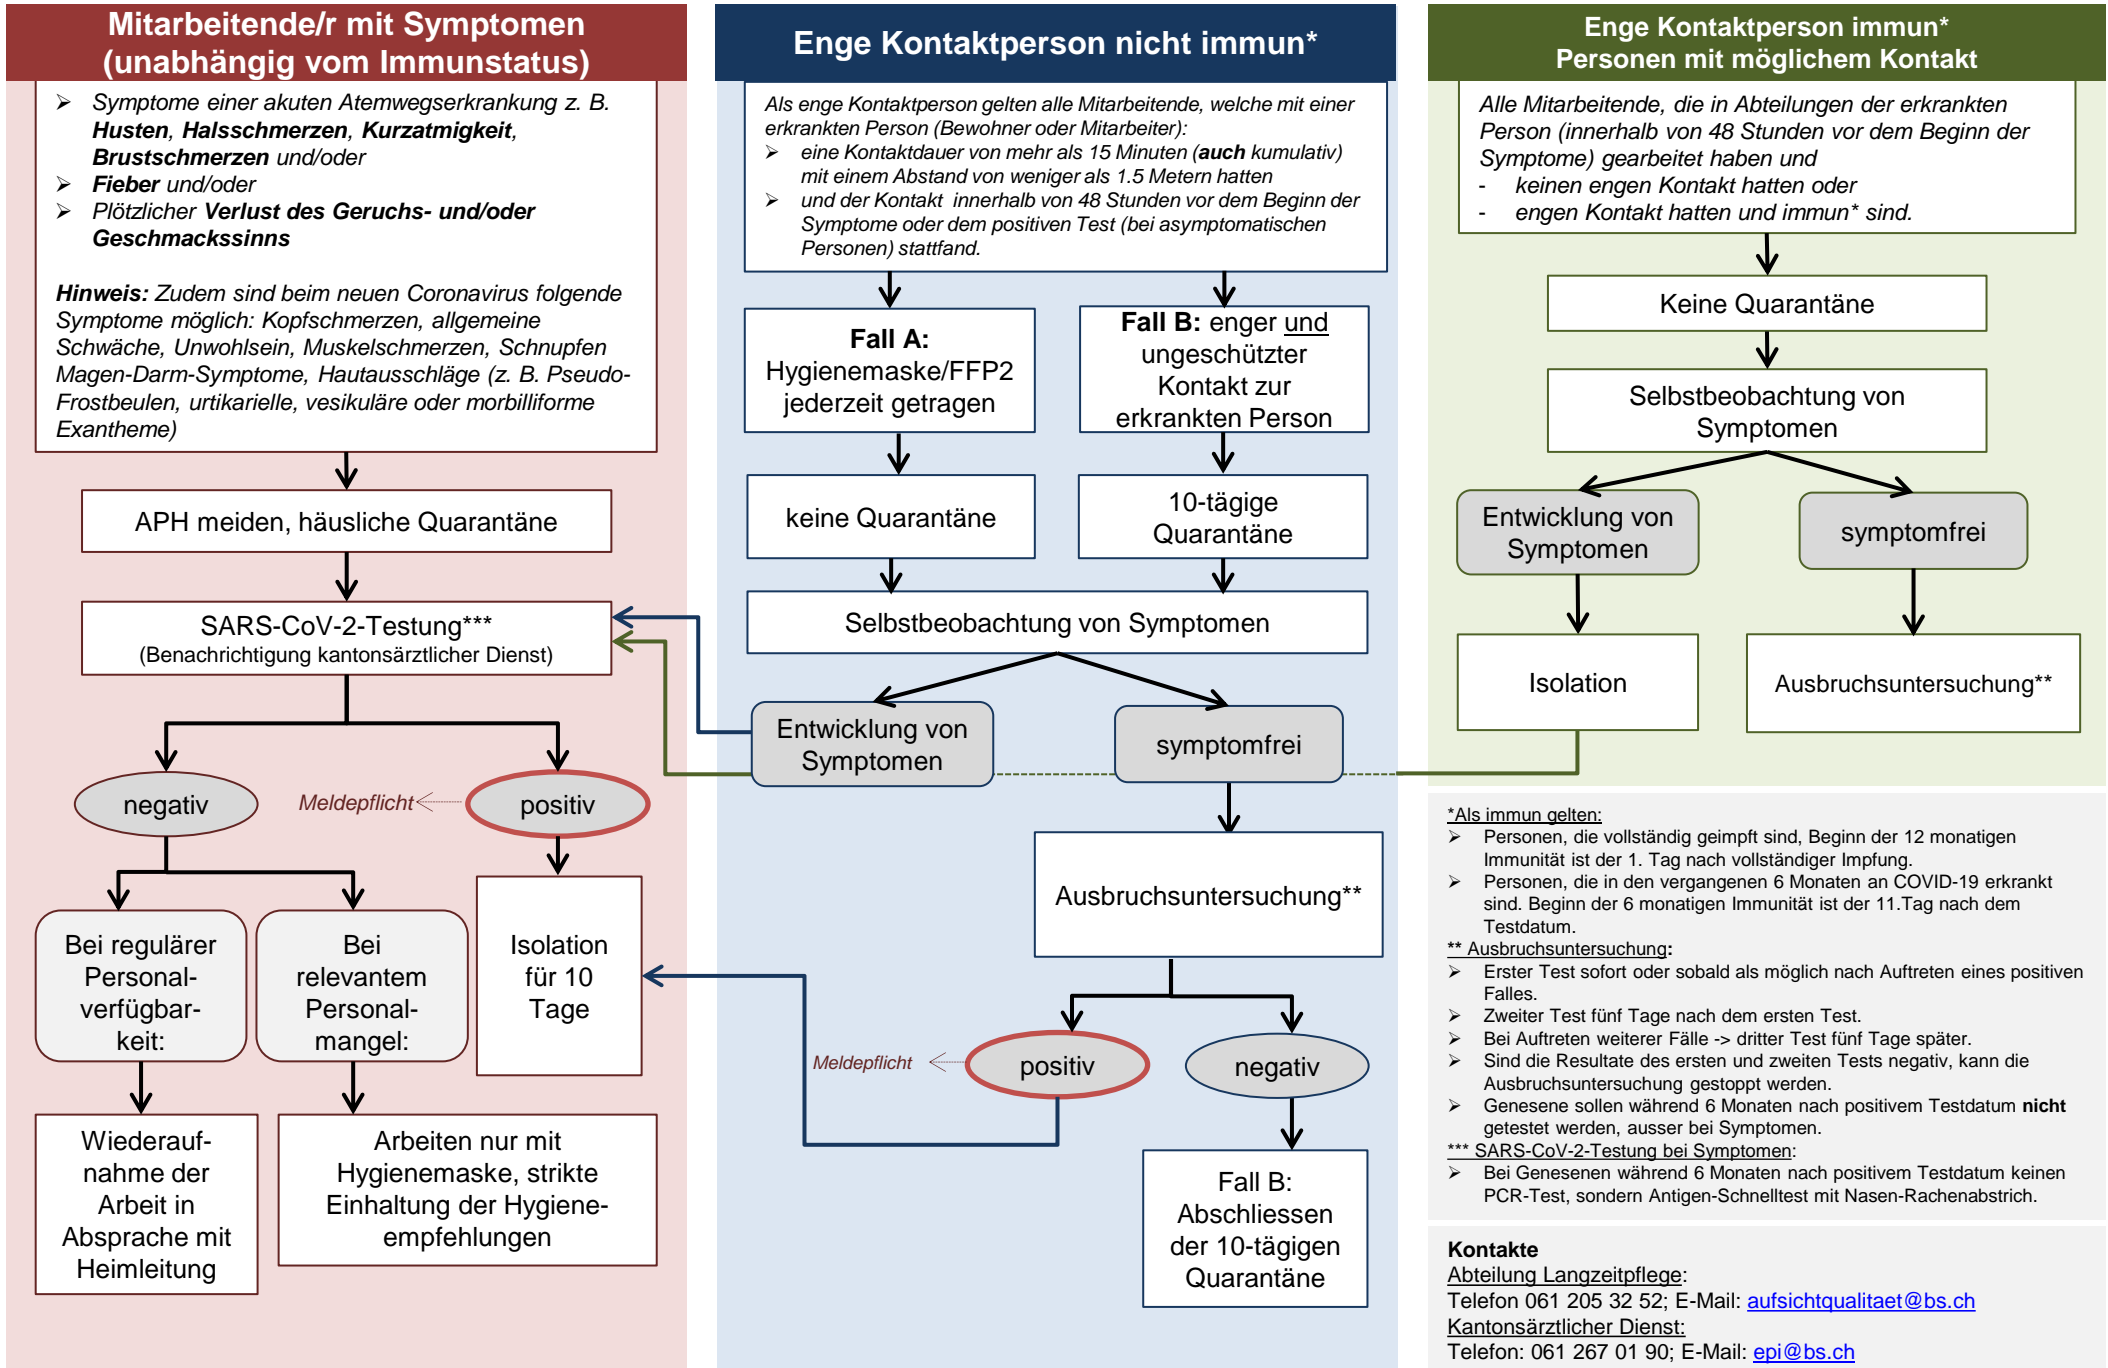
Mitarbeitende/r mit Symptomen (unabhängig vom Immunstatus)

➢ Symptome einer akuten Atemwegserkrankung z. B. **Husten**, **Halsschmerzen**, **Kurzatmigkeit**, **Brustschmerzen** und/oder
➢ **Fieber** und/oder
➢ Plötzlicher **Verlust des Geruchs- und/oder Geschmackssinns**

**Hinweis:** Zudem sind beim neuen Coronavirus folgende Symptome möglich: Kopfschmerzen, allgemeine Schwäche, Unwohlsein, Muskelschmerzen, Schnupfen Magen-Darm-Symptome, Hautausschläge (z. B. Pseudo-Frostbeulen, urtikarielle, vesikuläre oder morbilliforme Exantheme)

APH meiden, häusliche Quarantäne

SARS-CoV-2-Testung***
(Benachrichtigung kantonsärztlicher Dienst)

negativ

Meldepflicht

positiv

Bei regulärer Personalverfügbarkeit:

Bei relevantem Personalmangel:

Isolation für 10 Tage

Wiederaufnahme der Arbeit in Absprache mit Heimleitung

Arbeiten nur mit Hygienemaske, strikte Einhaltung der Hygieneempfehlungen

Enge Kontaktperson nicht immun*

Als enge Kontaktperson gelten alle Mitarbeitende, welche mit einer erkrankten Person (Bewohner oder Mitarbeiter):
➢ eine Kontaktdauer von mehr als 15 Minuten (**auch** kumulativ) mit einem Abstand von weniger als 1.5 Metern hatten
➢ und der Kontakt innerhalb von 48 Stunden vor dem Beginn der Symptome oder dem positiven Test (bei asymptomatischen Personen) stattfand.

**Fall A:** Hygienemaske/FFP2 jederzeit getragen

**Fall B:** enger und ungeschützter Kontakt zur erkrankten Person

keine Quarantäne

10-tägige Quarantäne

Selbstbeobachtung von Symptomen

Entwicklung von Symptomen

symptomfrei

Ausbruchsuntersuchung**

Meldepflicht

positiv

negativ

Fall B: Abschliessen der 10-tägigen Quarantäne

Enge Kontaktperson immun*
Personen mit möglichem Kontakt

Alle Mitarbeitende, die in Abteilungen der erkrankten Person (innerhalb von 48 Stunden vor dem Beginn der Symptome) gearbeitet haben und
- keinen engen Kontakt hatten oder
- engen Kontakt hatten und immun* sind.

Keine Quarantäne

Selbstbeobachtung von Symptomen

Entwicklung von Symptomen

symptomfrei

Isolation

Ausbruchsuntersuchung**

*Als immun gelten:
➢ Personen, die vollständig geimpft sind, Beginn der 12 monatigen Immunität ist der 1. Tag nach vollständiger Impfung.
➢ Personen, die in den vergangenen 6 Monaten an COVID-19 erkrankt sind. Beginn der 6 monatigen Immunität ist der 11.Tag nach dem Testdatum.
** Ausbruchsuntersuchung:
➢ Erster Test sofort oder sobald als möglich nach Auftreten eines positiven Falles.
➢ Zweiter Test fünf Tage nach dem ersten Test.
➢ Bei Auftreten weiterer Fälle -> dritter Test fünf Tage später.
➢ Sind die Resultate des ersten und zweiten Tests negativ, kann die Ausbruchsuntersuchung gestoppt werden.
➢ Genesene sollen während 6 Monaten nach positivem Testdatum **nicht** getestet werden, ausser bei Symptomen.
*** SARS-CoV-2-Testung bei Symptomen:
➢ Bei Genesenen während 6 Monaten nach positivem Testdatum keinen PCR-Test, sondern Antigen-Schnelltest mit Nasen-Rachenabstrich.

**Kontakte**
Abteilung Langzeitpflege:
Telefon 061 205 32 52; E-Mail: aufsichtqualitaet@bs.ch
Kantonsärztlicher Dienst:
Telefon: 061 267 01 90; E-Mail: epi@bs.ch